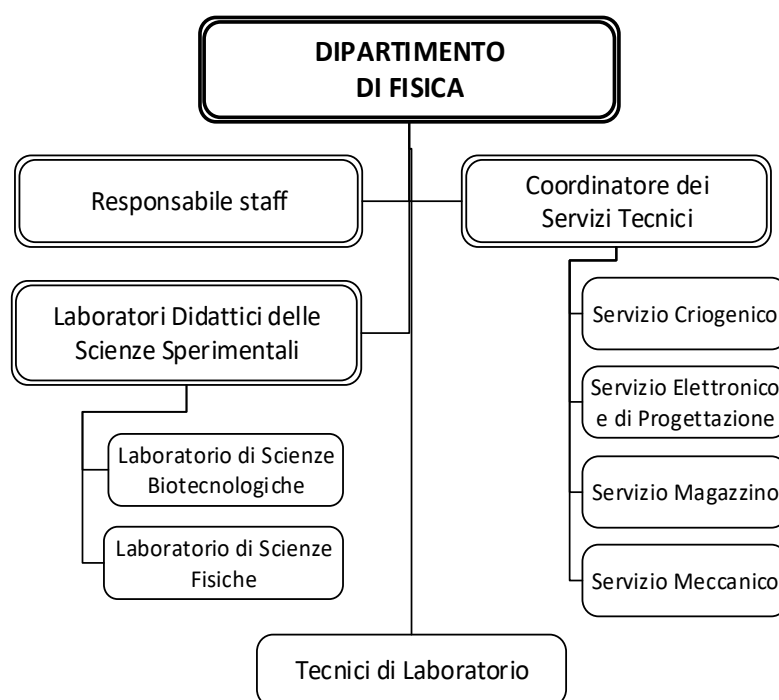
DIPARTIMENTO
DI FISICA

Responsabile staff

Coordinatore dei Servizi Tecnici

Laboratori Didattici delle Scienze Sperimentali

Servizio Criogenico

Servizio Elettronico e di Progettazione

Servizio Magazzino

Servizio Meccanico

Laboratorio di Scienze Biotecnologiche

Laboratorio di Scienze Fisiche

Tecnici di Laboratorio